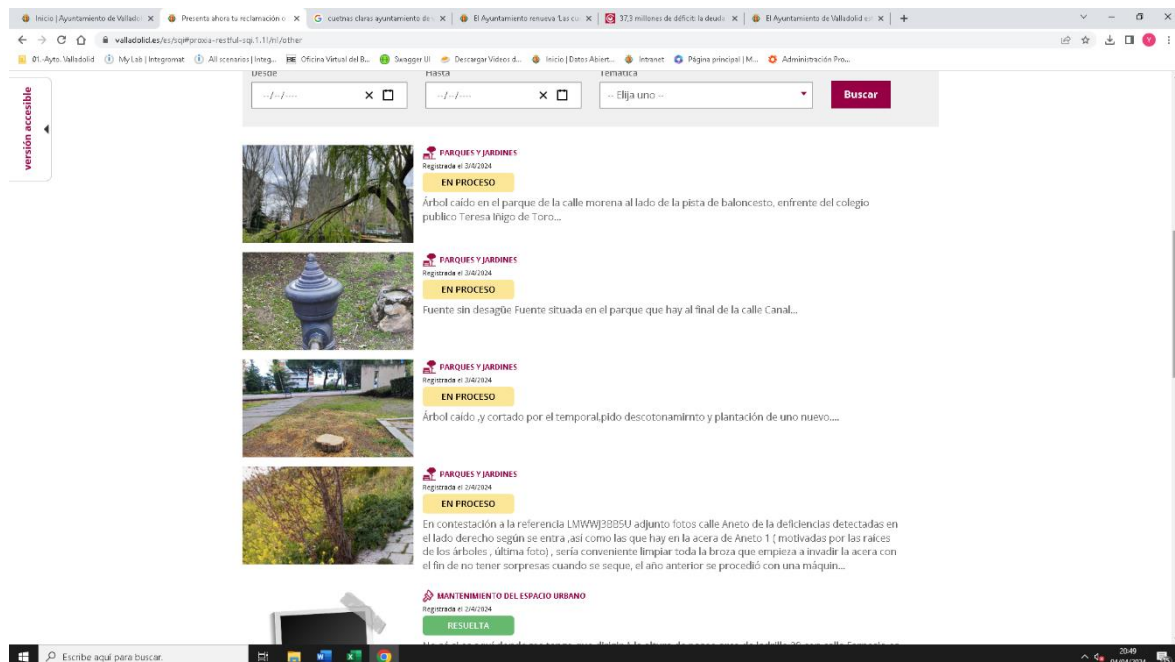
Inicio | Ayuntamiento de Valladolid
Presenta ahora tu reclamación o
cuetnas claras ayuntamiento de
El Ayuntamiento renueva 'Las cu
37,3 millones de déficit: la deuda
El Ayuntamiento de Valladolid
valladolid.es/es/sqi#proxia-restful-sqi.1.1/nl/other
01.-Ayto. Valladolid
My Lab | Integromat
All scenarios | Integ...
Oficina Virtual del B...
Swagger UI
Descargar Videos d...
Inicio | Datos Abiert...
Intranet
Página principal | M...
Administración Pro...

versión accesible

Desde
--/--/----
Hasta
--/--/----
Temática
-- Elija uno --
Buscar

PARQUES Y JARDINES
Registrada el 3/4/2024
EN PROCESO
Árbol caido en el parque de la calle morena al lado de la pista de baloncesto, enfrente del colegio publico Teresa Iñigo de Toro...

PARQUES Y JARDINES
Registrada el 3/4/2024
EN PROCESO
Fuente sin desagüe Fuente situada en el parque que hay al final de la calle Canal...

PARQUES Y JARDINES
Registrada el 3/4/2024
EN PROCESO
Árbol caido ,y cortado por el temporal,pido descotonamirnto y plantación de uno nuevo....

PARQUES Y JARDINES
Registrada el 2/4/2024
EN PROCESO
En contestación a la referencia LMWWJ3885U adjunto fotos calle Aneto de la deficiencias detectadas en el lado derecho según se entra ,asi como las que hay en la acera de Aneto 1 ( motivadas por las raices de los árboles , última foto) , sería conveniente limpiar toda la broza que empieza a invadir la acera con el fin de no tener sorpresas cuando se seque, el año anterior se procedió con una máquin...

MANTENIMIENTO DEL ESPACIO URBANO
Registrada el 2/4/2024
RESUELTA
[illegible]

Escribe aquí para buscar.
20:49
04/04/2024